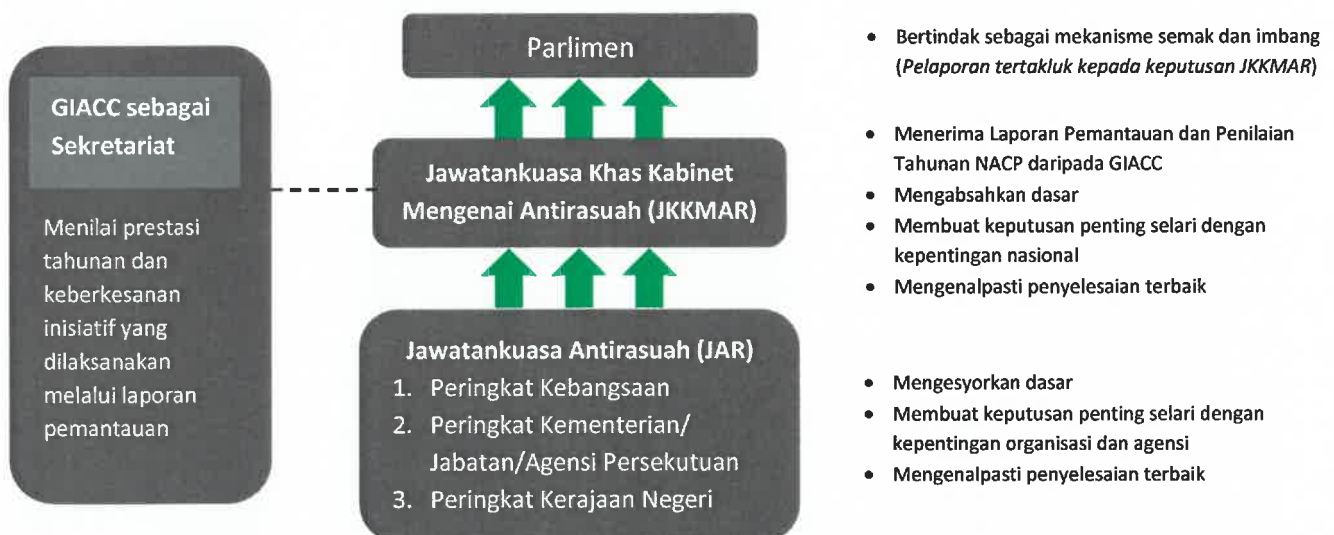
GIACC sebagai Sekretariat

Menilai prestasi tahunan dan keberkesanan inisiatif yang dilaksanakan melalui laporan pemantauan

Parlimen

Jawatankuasa Khas Kabinet Mengenai Antirasuah (JKKMAR)

Jawatankuasa Antirasuah (JAR)
1. Peringkat Kebangsaan
2. Peringkat Kementerian/ Jabatan/Agensi Persekutuan
3. Peringkat Kerajaan Negeri

- Bertindak sebagai mekanisme semak dan imbang (*Pelaporan tertakluk kepada keputusan JKKMAR*)

- Menerima Laporan Pemantauan dan Penilaian Tahunan NACP daripada GIACC
- Mengabsahkan dasar
- Membuat keputusan penting selari dengan kepentingan nasional
- Mengenalpasti penyelesaian terbaik

- Mengesyorkan dasar
- Membuat keputusan penting selari dengan kepentingan organisasi dan agensi
- Mengenalpasti penyelesaian terbaik